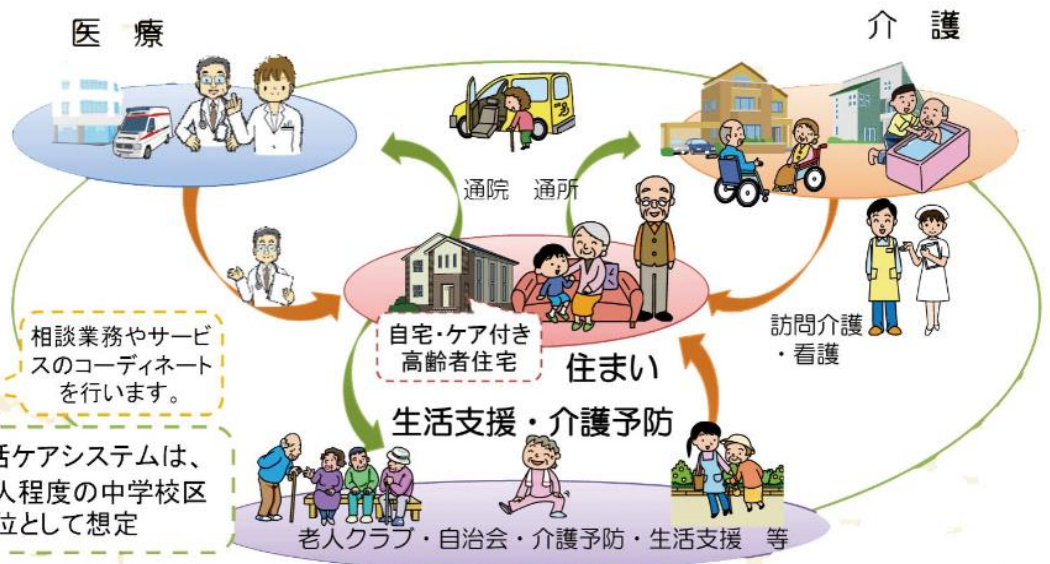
医　療

介　護

通院　通所

自宅・ケア付き
高齢者住宅

住まい

訪問介護
・看護

相談業務やサービスのコーディネートを行います。

生活支援・介護予防

括ケアシステムは、
人程度の中学校区
位として想定

老人クラブ・自治会・介護予防・生活支援　等